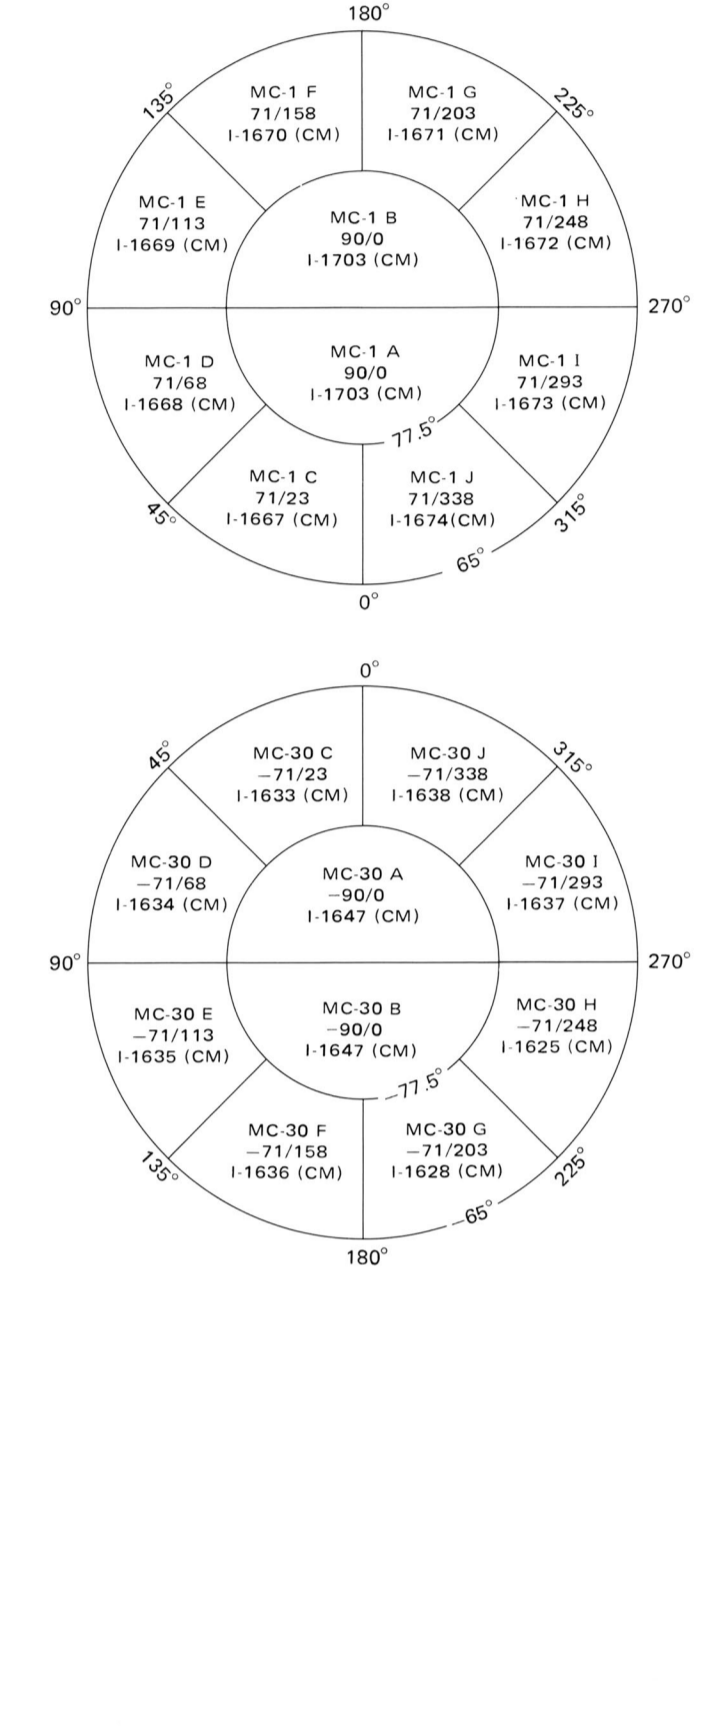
180°

135°

MC-1 F
71/158
I-1670 (CM)

MC-1 G
71/203
I-1671 (CM)

225°

MC-1 E
71/113
I-1669 (CM)

MC-1 B
90/0
I-1703 (CM)

MC-1 H
71/248
I-1672 (CM)

90°

270°

MC-1 D
71/68
I-1668 (CM)

MC-1 A
90/0
I-1703 (CM)

MC-1 I
71/293
I-1673 (CM)

77.5°

MC-1 C
71/23
I-1667 (CM)

MC-1 J
71/338
I-1674(CM)

45°

315°

65°

0°

0°

45°

MC-30 C
−71/23
I-1633 (CM)

MC-30 J
−71/338
I-1638 (CM)

315°

MC-30 D
−71/68
I-1634 (CM)

MC-30 A
−90/0
I-1647 (CM)

MC-30 I
−71/293
I-1637 (CM)

90°

270°

MC-30 E
−71/113
I-1635 (CM)

MC-30 B
−90/0
I-1647 (CM)

MC-30 H
−71/248
I-1625 (CM)

−77.5°

MC-30 F
−71/158
I-1636 (CM)

MC-30 G
−71/203
I-1628 (CM)

135°

225°

−65°

180°